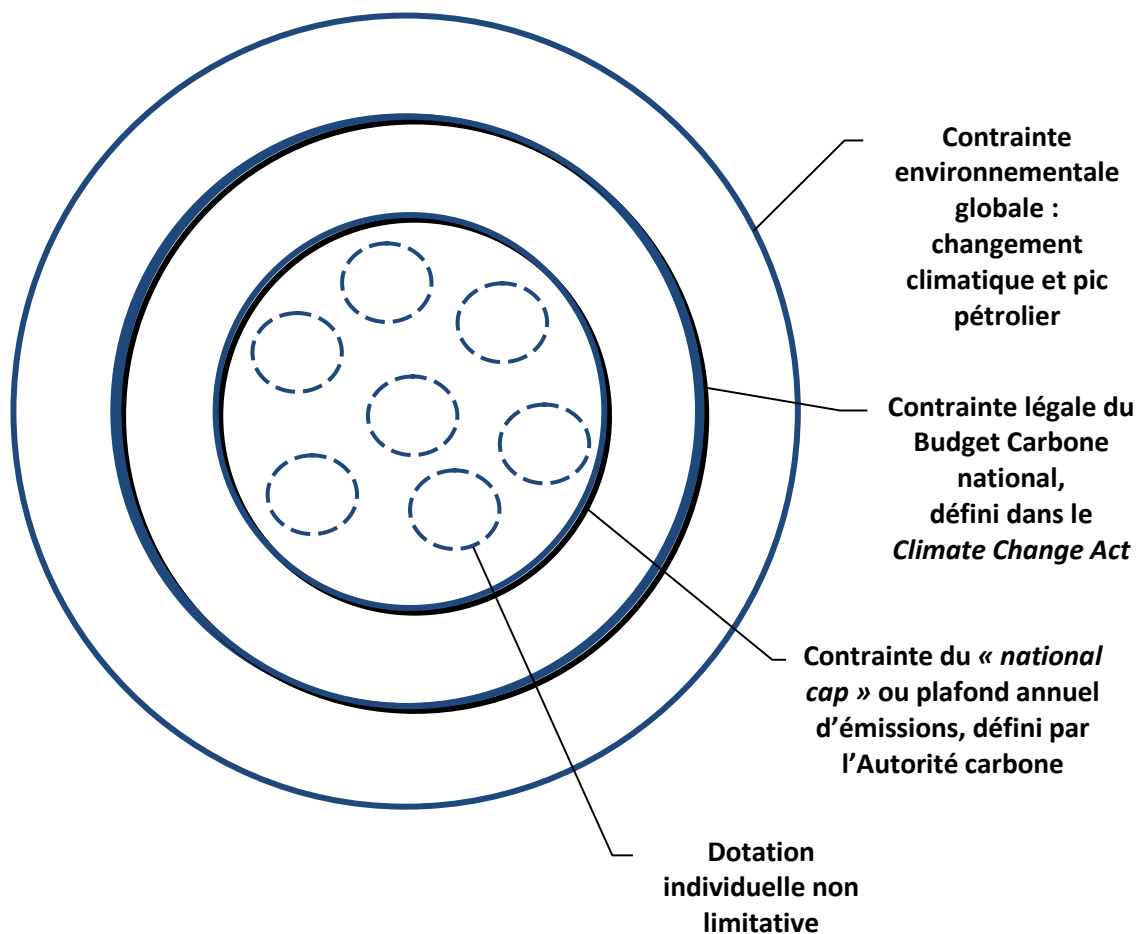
Contrainte environnementale globale : changement climatique et pic pétrolier

Contrainte légale du Budget Carbone national, défini dans le *Climate Change Act*

Contrainte du *« national cap »* ou plafond annuel d'émissions, défini par l'Autorité carbone

Dotation individuelle non limitative